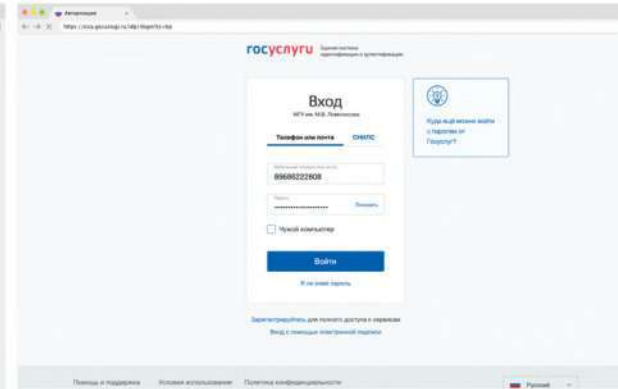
Авторизация

https://esia.gosuslugi.ru/idp/rlogin?cc=bp

госуслуги Единая система идентификации и аутентификации

Вход
МГУ им. М.В. Ломоносова

Телефон или почта СНИЛС

Мобильный телефон или почта
89686222808

Пароль
•••••••••••••••••• Показать

Чужой компьютер

Войти

Я не знаю пароль

Куда ещё можно войти с паролем от Госуслуг?

Зарегистрируйтесь для полного доступа к сервисам
Вход с помощью электронной подписи

Помощь и поддержка Условия использования Политика конфиденциальности

Русский